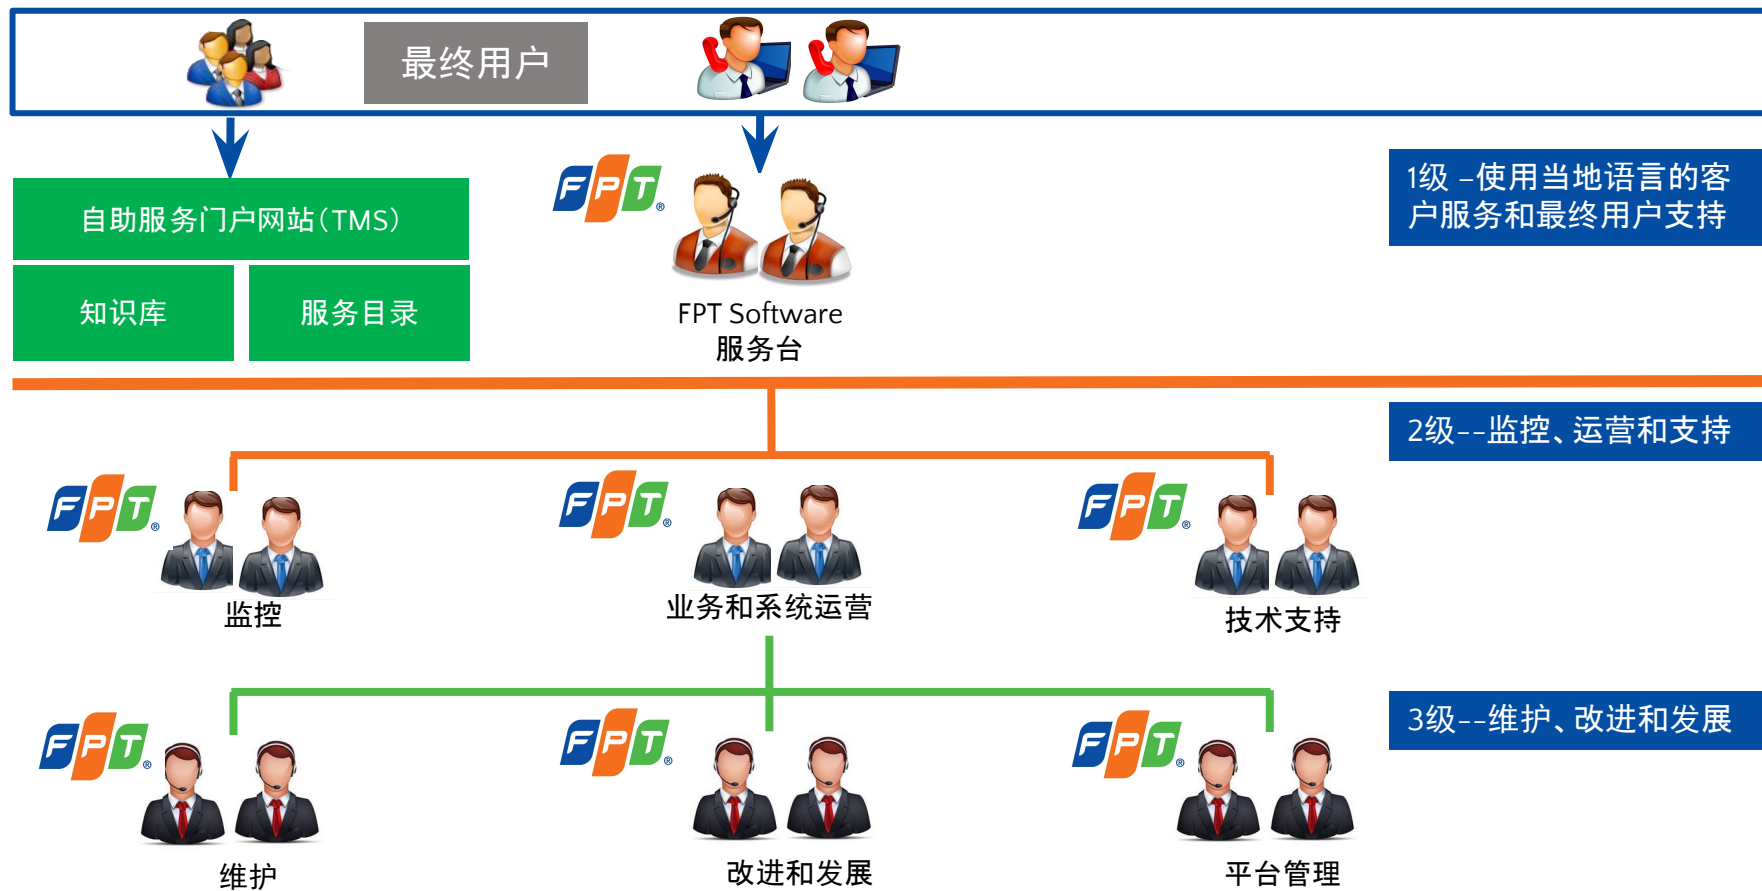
最终用户

自助服务门户网站（TMS）

知识库

服务目录

FPT

FPT Software
服务台

1级 –使用当地语言的客户服务和最终用户支持

2级--监控、运营和支持

FPT

监控

FPT

业务和系统运营

FPT

技术支持

3级--维护、改进和发展

FPT

维护

FPT

改进和发展

FPT

平台管理